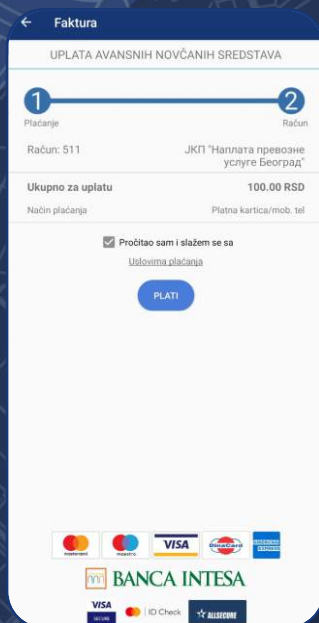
Faktura

UPLATA AVANSNIH NOVČANIH SREDSTAVA

1

2

Plaćanje

Račun

Račun: 511

ЈКП "Наплата превозне услуге Београд"

Ukupno za uplatu

100.00 RSD

Način plaćanja

Platna kartica/mob. tel

Pročitao sam i slažem se sa

Uslovima plaćanja

PLATI

mastercard

maestro

VISA

DinaCard

AMERICAN EXPRESS

BANCA INTESA

VISA SECURE

ID Check

ALLSECURE